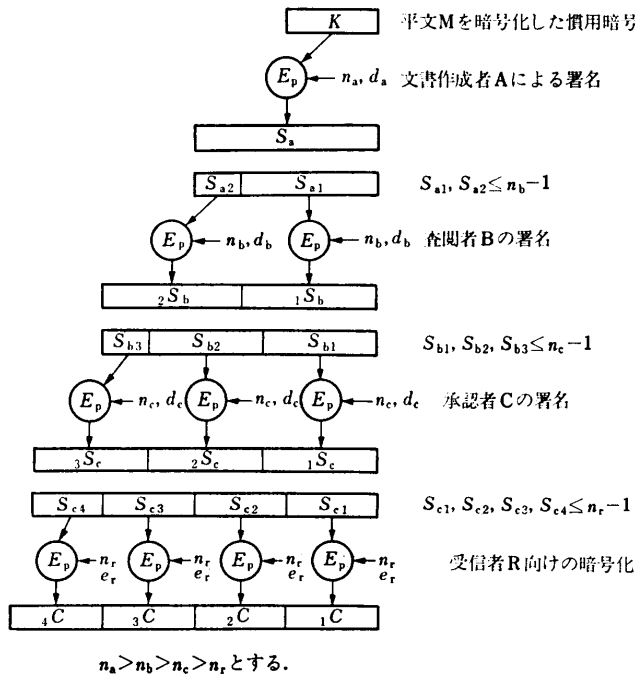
$K$ 平文Mを暗号化した慣用暗号

$E_p$ $n_a, d_a$ 文書作成者Aによる署名

$S_a$

$S_{a2}$ | $S_{a1}$ $S_{a1}, S_{a2} \leq n_b - 1$

$E_p$ $n_b, d_b$ $E_p$ $n_b, d_b$ 査閲者Bの署名

${}_2S_b$ | ${}_1S_b$

$S_{b3}$ | $S_{b2}$ | $S_{b1}$ $S_{b1}, S_{b2}, S_{b3} \leq n_c - 1$

$E_p$ $n_c, d_c$ $E_p$ $n_c, d_c$ $E_p$ $n_c, d_c$ 承認者Cの署名

${}_3S_c$ | ${}_2S_c$ | ${}_1S_c$

$S_{c4}$ | $S_{c3}$ | $S_{c2}$ | $S_{c1}$ $S_{c1}, S_{c2}, S_{c3}, S_{c4} \leq n_r - 1$

$E_p$ $n_r$ $e_r$ $E_p$ $n_r$ $e_r$ $E_p$ $n_r$ $e_r$ $E_p$ $n_r$ $e_r$ 受信者R向けの暗号化

${}_4C$ | ${}_3C$ | ${}_2C$ | ${}_1C$

$n_a > n_b > n_c > n_r$とする.